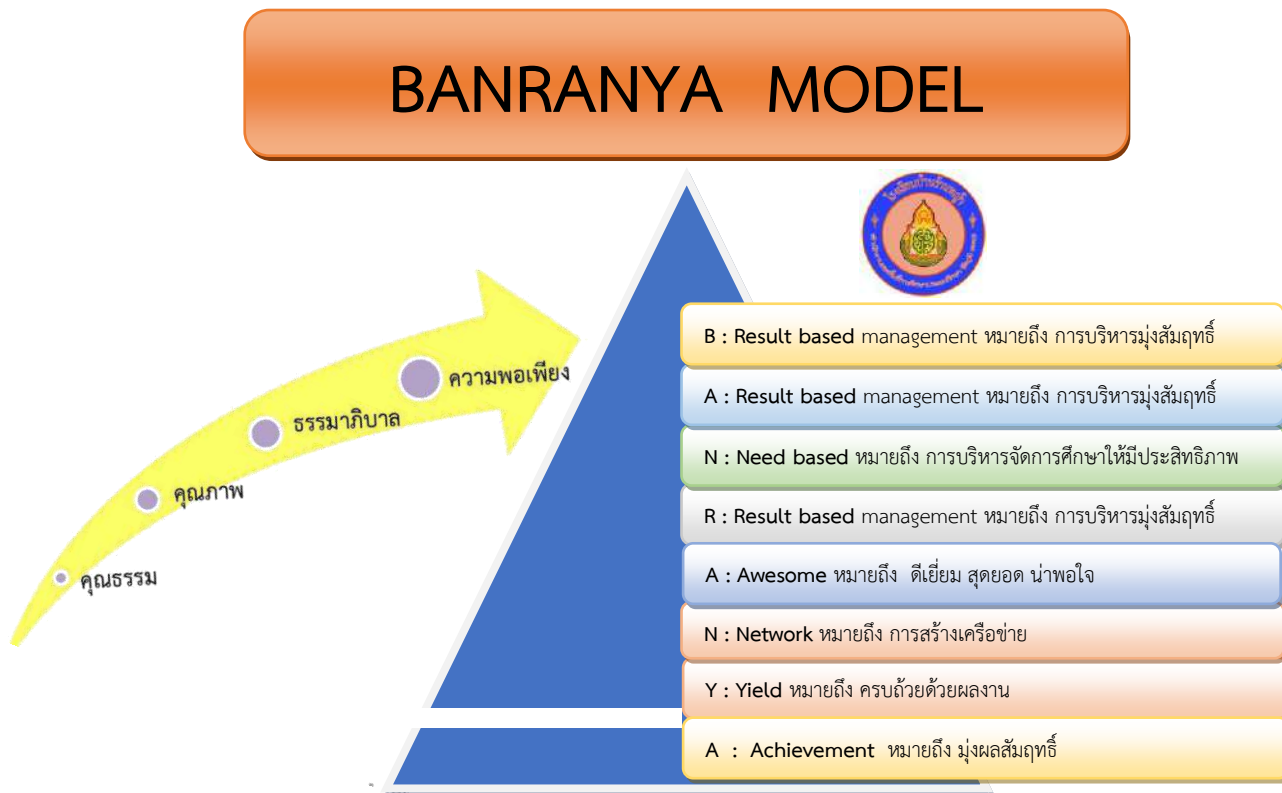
BANRANYA MODEL

ความพอเพียง
ธรรมาภิบาล
คุณภาพ
คุณธรรม

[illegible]

B : Result based management หมายถึง การบริหารมุ่งสัมฤทธิ์
A : Result based management หมายถึง การบริหารมุ่งสัมฤทธิ์
N : Need based หมายถึง การบริหารจัดการศึกษาให้มีประสิทธิภาพ
R : Result based management หมายถึง การบริหารมุ่งสัมฤทธิ์
A : Awesome หมายถึง ดีเยี่ยม สุดยอด น่าพอใจ
N : Network หมายถึง การสร้างเครือข่าย
Y : Yield หมายถึง ครบถ้วยด้วยผลงาน
A : Achievement หมายถึง มุ่งผลสัมฤทธิ์